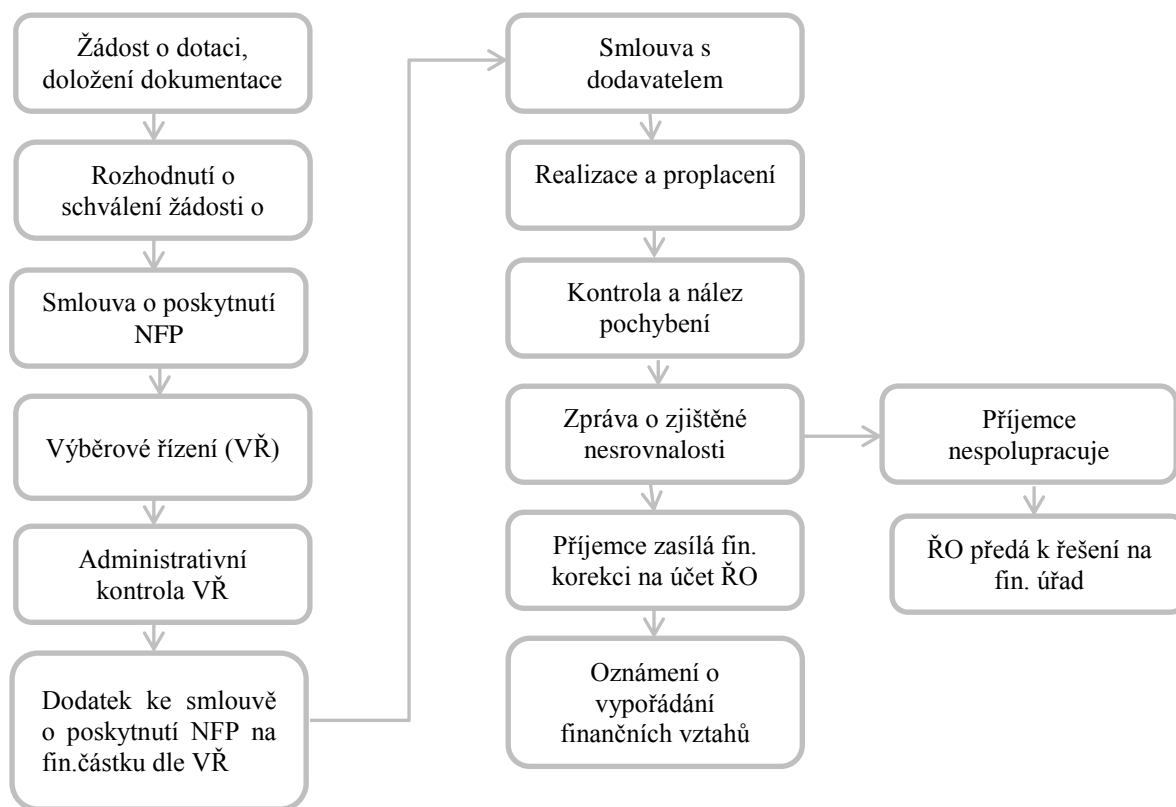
Žádost o dotaci, doložení dokumentace

Rozhodnutí o schválení žádosti o

Smlouva o poskytnutí NFP

Výběrové řízení (VŘ)

Administrativní kontrola VŘ

Dodatek ke smlouvě o poskytnutí NFP na fin.částku dle VŘ

Smlouva s dodavatelem

Realizace a proplacení

Kontrola a nález pochybení

Zpráva o zjištěné nesrovnalosti

Příjemce zasílá fin. korekci na účet ŘO

Oznámení o vypořádání finančních vztahů

Příjemce nespolupracuje

ŘO předá k řešení na fin. úřad